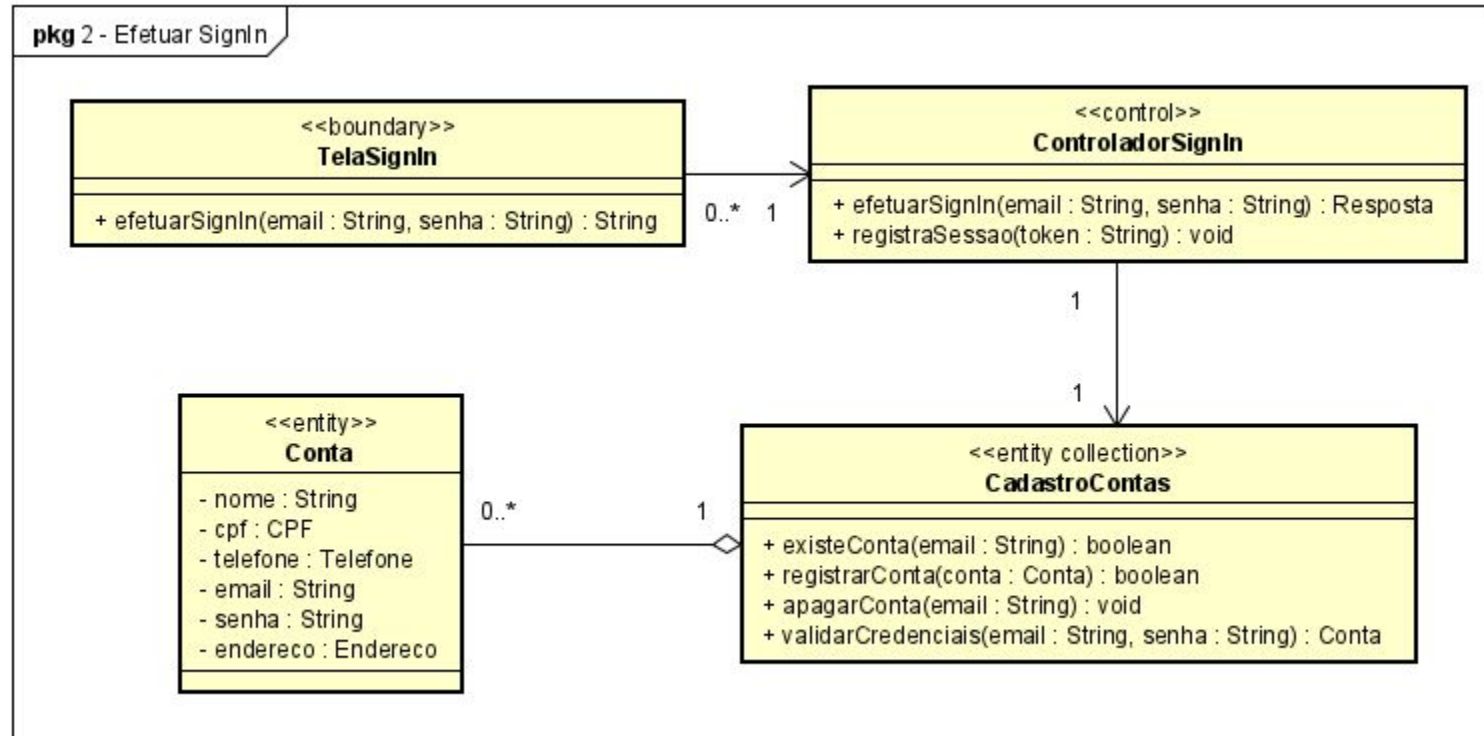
pkg 2 - Efetuar SignIn

<<boundary>>
TelaSignIn

+ efetuarSignIn(email : String, senha : String) : String

0..* 1

<<control>>
ControladorSignIn

+ efetuarSignIn(email : String, senha : String) : Resposta
+ registraSessao(token : String) : void

1

1

<<entity>>
Conta

- nome : String
- cpf : CPF
- telefone : Telefone
- email : String
- senha : String
- endereco : Endereco

0..* 1

<<entity collection>>
CadastroContas

+ existeConta(email : String) : boolean
+ registrarConta(conta : Conta) : boolean
+ apagarConta(email : String) : void
+ validarCredenciais(email : String, senha : String) : Conta